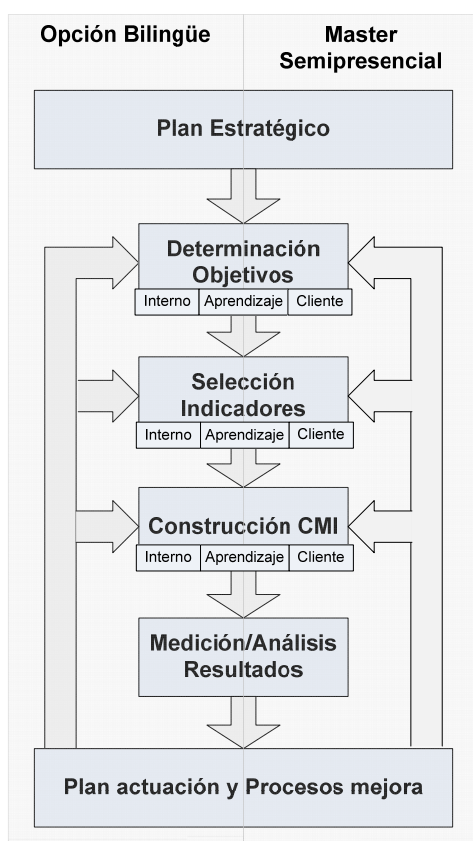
Opción Bilingüe

Master Semipresencial

Plan Estratégico

Determinación Objetivos

| Interno | Aprendizaje | Cliente |
|---|---|---|

Selección Indicadores

| Interno | Aprendizaje | Cliente |
|---|---|---|

Construcción CMI

| Interno | Aprendizaje | Cliente |
|---|---|---|

Medición/Análisis Resultados

Plan actuación y Procesos mejora